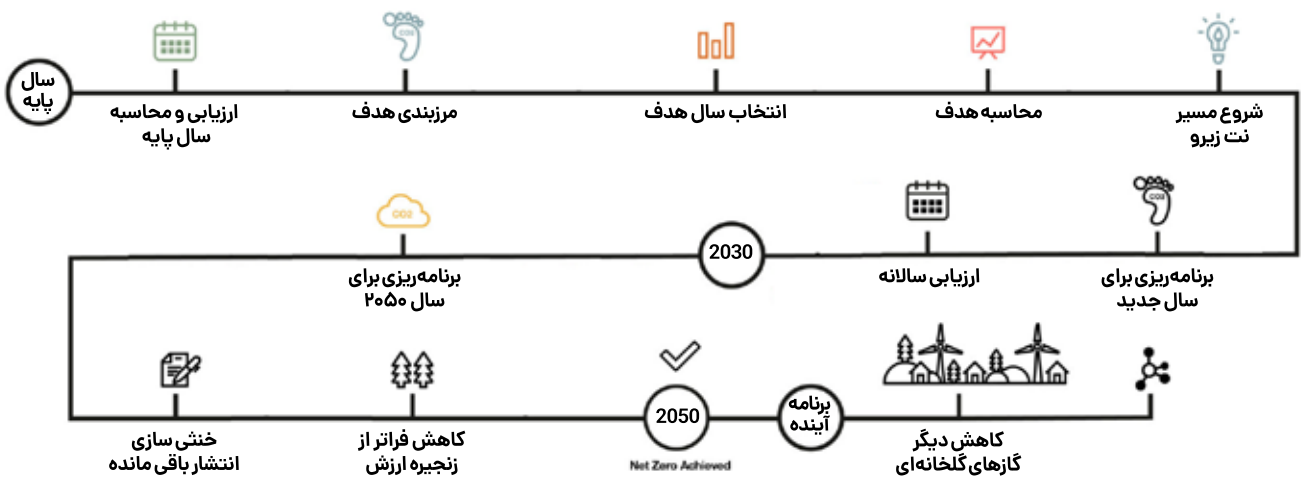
سال پایه

ارزیابی و محاسبه سال پایه

مرزبندی هدف

انتخاب سال هدف

محاسبه هدف

شروع مسیر نت زیرو

CO2

CO2

برنامه‌ریزی برای سال ۲۰۵۰

2030

ارزیابی سالانه

برنامه‌ریزی برای سال جدید

CO2

خنثی سازی انتشار باقی مانده

کاهش فراتر از زنجیره ارزش

2050

Net Zero Achieved

برنامه آینده

کاهش دیگر گازهای گلخانه‌ای